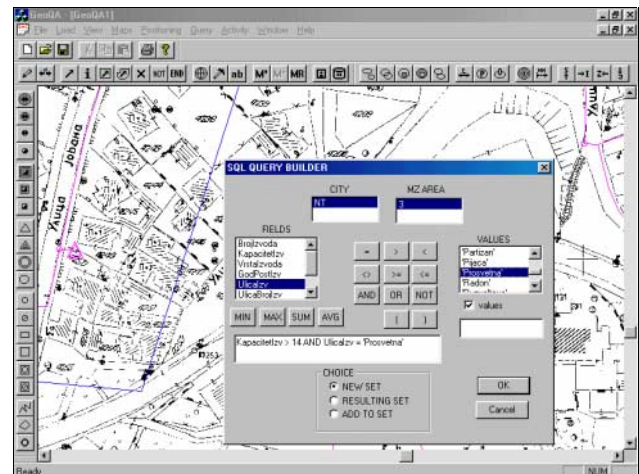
GeoQA - [GeoQA1]

File Load View Maps Positioning Query Activity Window Help

NOT END ab M MR

SQL QUERY BUILDER

CITY
NT

MZ AREA
3

FIELDS
BrojIzvoda
KapacitetIzv
VrstaIzvoda
GodPostIzv
UlicaIzv
UlicaBrojIzv

=
>
<
<>
>=
<=
AND
OR
NOT
(
)

VALUES
'Partizan'
'Pijaca'
'Prosvetna'
'Radon'

values

MIN MAX SUM AVG

KapacitetIzv > 14 AND UlicaIzv = 'Prosvetna'

CHOICE
NEW SET
RESULTING SET
ADD TO SET

OK
Cancel

Ready
NUM